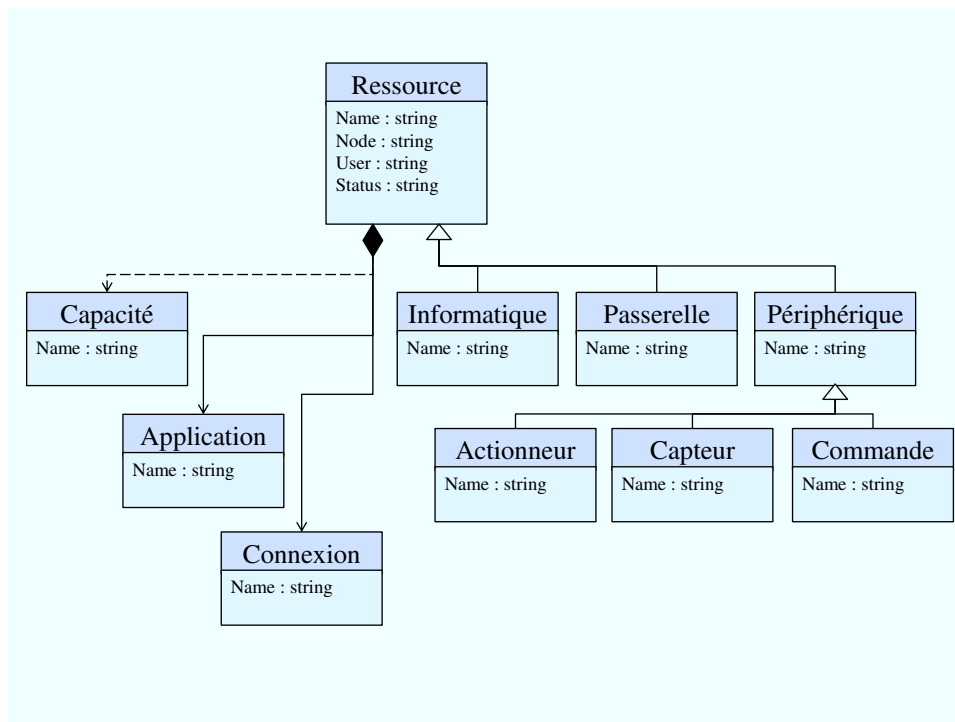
Ressource
Name : string
Node : string
User : string
Status : string

Capacité
Name : string

Informatique
Name : string

Passerelle
Name : string

Périphérique
Name : string

Application
Name : string

Actionneur
Name : string

Capteur
Name : string

Commande
Name : string

Connexion
Name : string